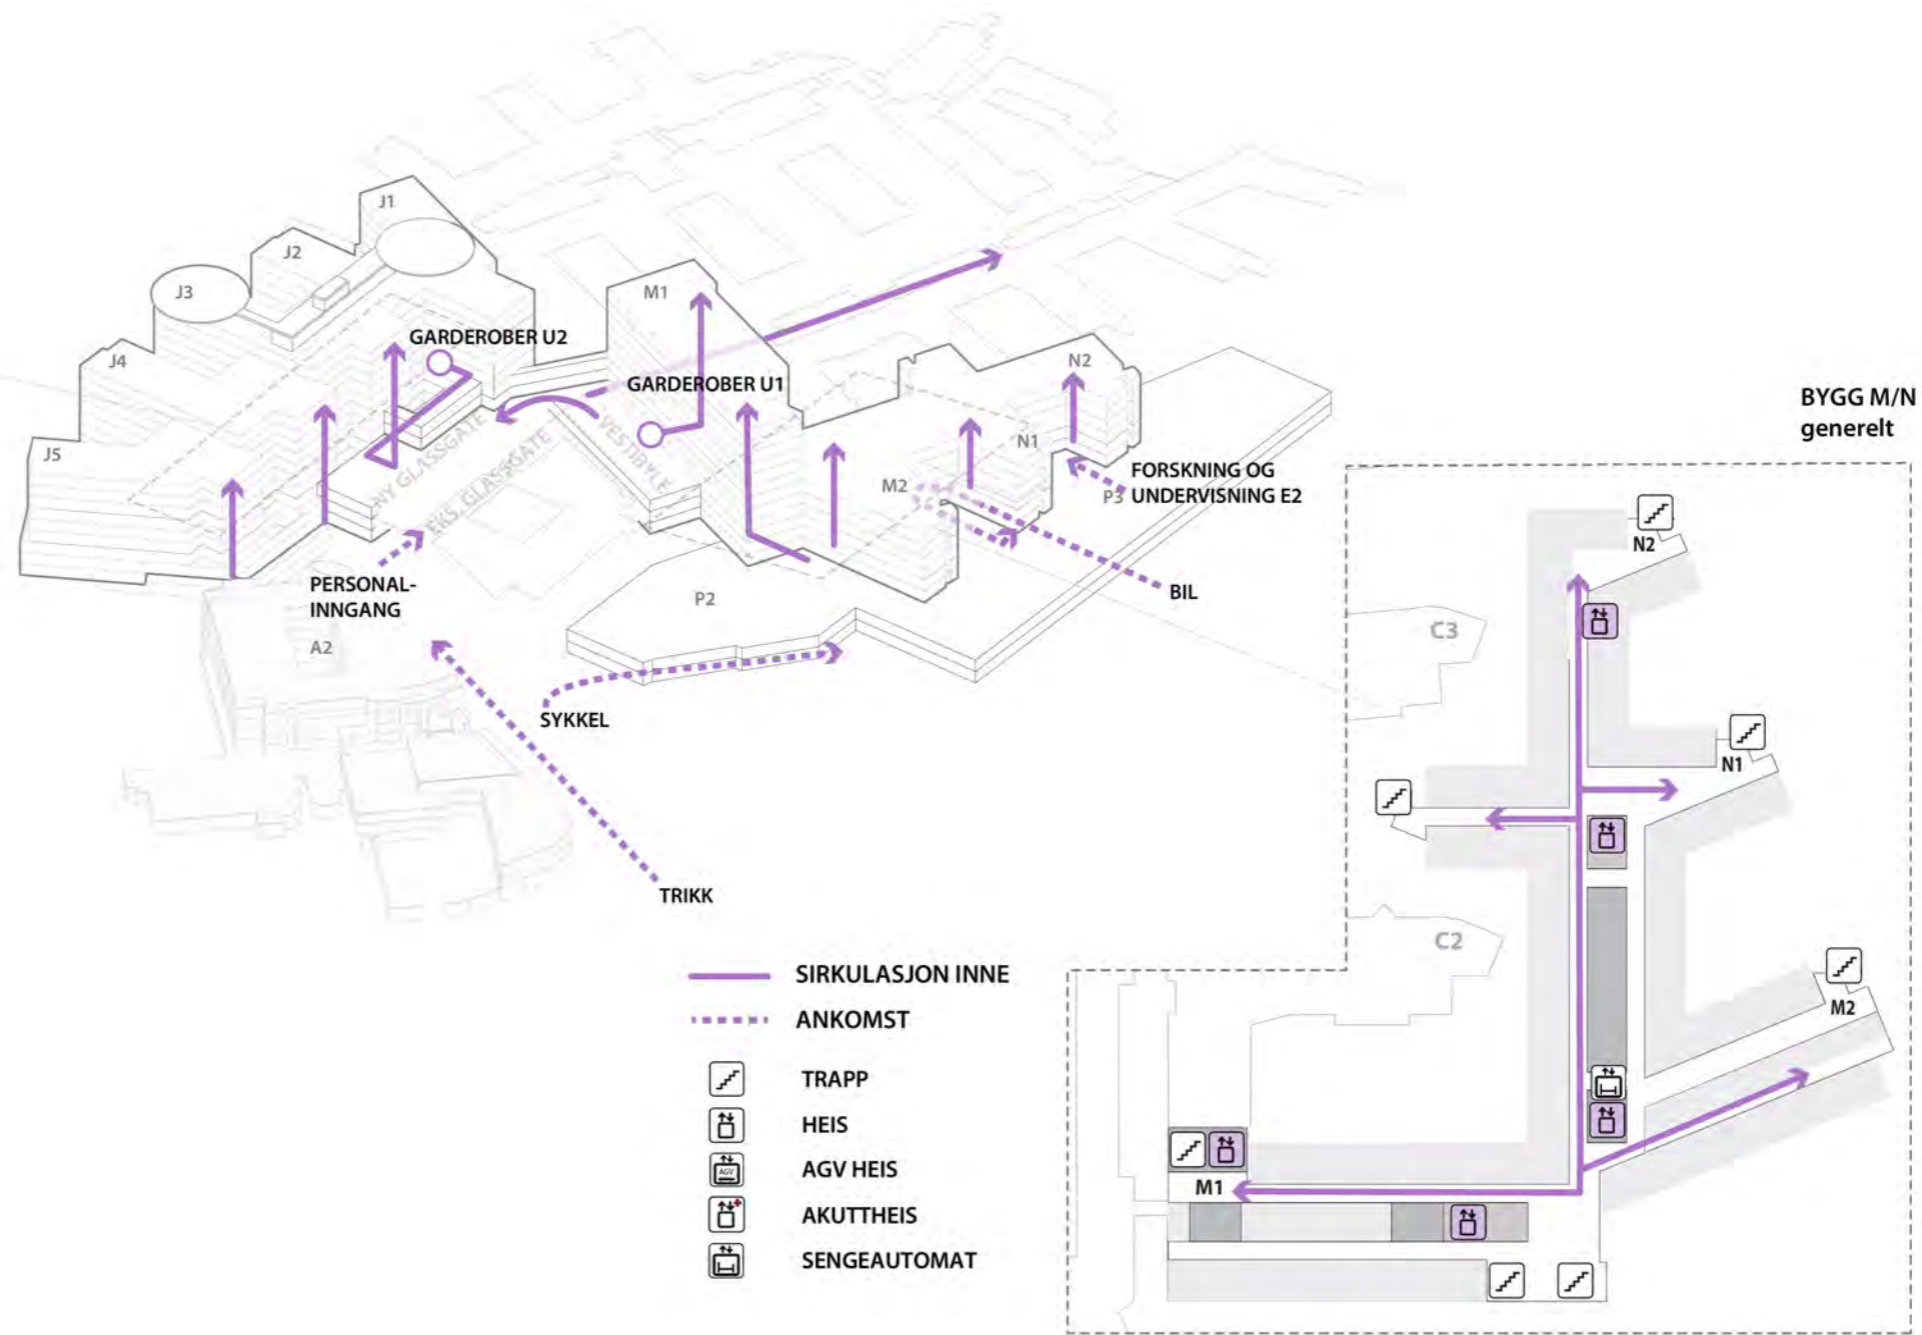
J1
J2
J3
J4
J5
GARDEROBER U2
M1
GARDEROBER U1
N2
N1
M2
NY GLASSGATE
EKS. GLASSGATE
VESTIBYLE
FORSKNING OG UNDERVISNING E2
P3
BIL
PERSONAL-INNGANG
A2
P2
SYKKEL
TRIKK

BYGG M/N generelt
N2
C3
N1
C2
M2
M1

SIRKULASJON INNE
ANKOMST
TRAPP
HEIS
AGV HEIS
AKUTTHEIS
SENGEAUTOMAT